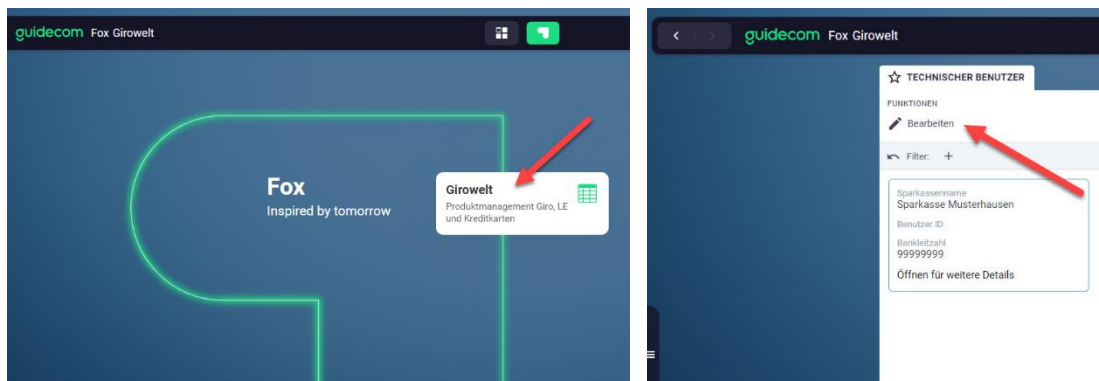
guidecom Fox Girowelt

Fox
Inspired by tomorrow

Girowelt
Produktmanagement Giro, LE und Kreditkarten

guidecom Fox Girowelt

TECHNISCHER BENUTZER

FUNKTIONEN
Bearbeiten

Filter: +

Sparkassenname
Sparkasse Musterhausen
Benutzer ID
Bankleitzahl
99999999
Öffnen für weitere Details